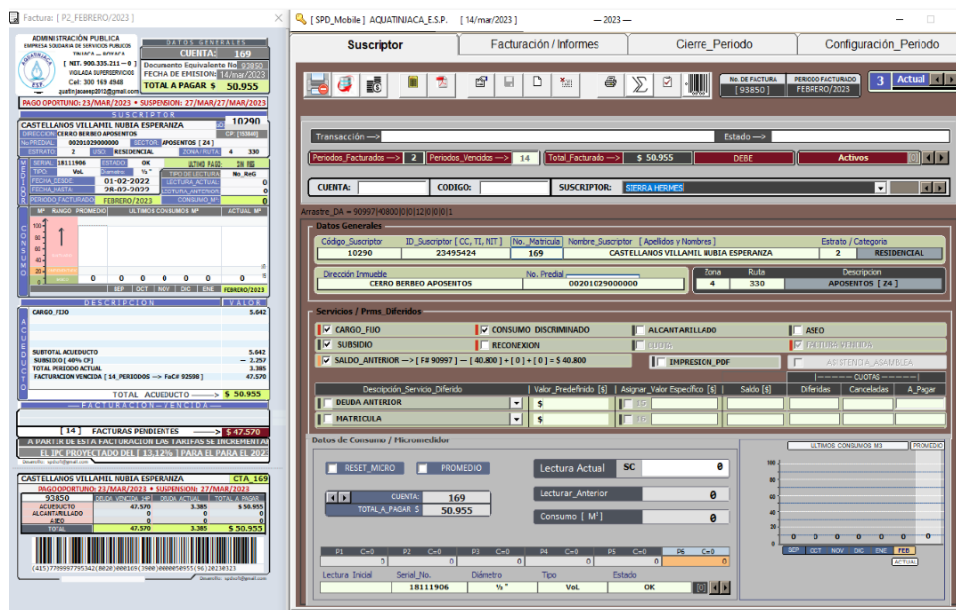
Factura: [ P2_FEBRERO/2023 ]

ADMINISTRACIÓN PUBLICA
EMPRESA SOLIDARIA DE SERVICIOS PUBLICOS
[ NIT. 900.335.211 — 0 ]
VIGILADA SUPERSERVICIOS
Cel: 300 169 4948
guatinjacaesp2012@gmail.com

DATOS GENERALES
CUENTA: 169
Documento Equivalente No 93850
FECHA DE EMISION 14/mar/2023
TOTAL A PAGAR $ 50.955

PAGO OPORTUNO: 23/MAR/2023 • SUSPENSION: 27/MAR/27/MAR/2023

SUSCRIPTOR
CASTELLANOS VILLAMIL NUBIA ESPERANZA 10290
DIRECCION CERRO BERBEO APOSENTOS CP [93850]
No.PREDIAL 00201029000000 APOSENTOS [ Z4 ]
ESTRATO 2 USO RESIDENCIAL ZONA / RUTA 4 330
SERIAL 18111906 ESTADO OK ULTIMO PAGO SIN REG
TIPO VoL Diametro ½" No_ReG
FECHA_DESDE 01-02-2022 LECTURA ACTUAL
FECHA_HASTA 28-02-2022 LECTURA ANTERIOR
PERIODO FACTURADO FEBRERO/2023 CONSUMO M³ 0

M³ RANGO PROMEDIO ULTIMOS CONSUMOS M³ ACTUAL M³
CONSUMO
100 80 60 40 20 0
1
0 0 0 0 0 0
SEP OCT NOV DIC ENE FEBRERO/2023

DESCRIPCION VALOR
ACUEDUCTO
CARGO_FIJO 5.642
SUBTOTAL ACUEDUCTO 5.642
SUBSIDIO [ 40% CF] — 2.257
TOTAL PERIODO ACTUAL 3.385
FACTURACION VENCIDA [ 14_PERIODOS —> FaC# 92598] 47.570
TOTAL ACUEDUCTO —————> $ 50.955

FACTURACION VENCIDA
[ 14 ] FACTURAS PENDIENTES $ 47.570
A PARTIR DE ESTA FACTURACION LAS TARIFAS SE INCREMENTA
EL IPC PROYECTADO DEL [ 13.12% ] PARA EL PARA EL 202

CASTELLANOS VILLAMIL NUBIA ESPERANZA CTA_169
PAGOOPORTUNO: 23/MAR/2023 • SUSPENSION: 27/MAR/2023
93850
ACUEDUCTO 47.570 3.385 $ 50.955
ALCANTARILLADO 0 0 0
ASEO 0 0 0
TOTAL 47.570 3.385 $ 50.955
(415)7709997795342(8020)000169(3900)000050955(96)20230323

[ SPD_Mobile ] AQUATINJACA_E.S.P. [ 14/mar/2023 ] — 2023 —
Suscriptor | Facturación / Informes | Cierre_Periodo | Configuración_Periodo

No. DE FACTURA [ 93850 ] PERIODO FACTURADO FEBRERO/2023 3 Actual

Transacción —> Estado —>
Periodos_Facturados —> 2 Periodos_Vencidos —> 14 Total_Facturado —> $ 50.955 DEBE Activos
CUENTA: CODIGO: SUSCRIPTOR: SIERRA HERMES
Arrastre_DA = 90997|40800|0|0|12|0|0|0|1

Datos Generales
Código_Suscriptor 10290 | ID_Suscriptor [ CC, TI, NIT ] 23495424 | No._Matricula 169 | Nombre_Suscriptor [ Apellidos y Nombres ] CASTELLANOS VILLAMIL NUBIA ESPERANZA | Estrato / Categoria 2 RESIDENCIAL
Dirección Inmueble CERRO BERBEO APOSENTOS | No. Predial 00201029000000 | Zona 4 | Ruta 330 | Descripcion APOSENTOS [ Z4 ]

Servicios / Prms_Diferidos
CARGO_FIJO | CONSUMO_DISCRIMINADO | ALCANTARILLADO | ASEO
SUBSIDIO | RECONEXION | CUOTA | FACTURA VENCIDA
SALDO_ANTERIOR —> [ F# 90997 ] — [ 40.800 ] + [ 0 ] + [ 0 ] = $ 40.800 | IMPRESION_PDF | ASISTENCIA_ASAMBLEA

Descripción_Servicio_Diferido | Valor_Predefinido [$] | Asignar_Valor Específico [$] | Saldo [$] | CUOTAS Diferidas | Canceladas | A_Pagar
DEUDA ANTERIOR $
MATRICULA $

Datos de Consumo / Micromedidor
RESET_MICRO PROMEDIO
Lectura Actual SC 0
Lecturar_Anterior 0
Consumo [ M³ ] 0
CUENTA: 169
TOTAL_A_PAGAR $ 50.955
P1 C=0 P2 C=0 P3 C=0 P4 C=0 P5 C=0 P6 C=0
Lectura Inicial | Serial_No. 18111906 | Diámetro ½" | Tipo VoL | Estado OK

ULTIMOS CONSUMOS M3 PROMEDIO
100 80 60 40 20 0
0 0 0 0 0 0
SEP OCT NOV DIC ENE FEB
ACTUAL